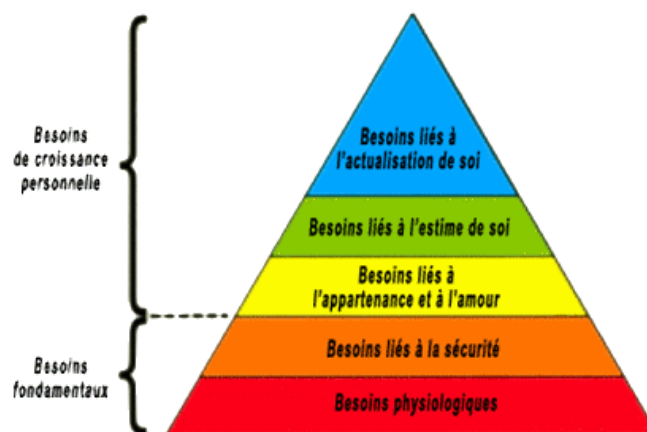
Besoins de croissance personnelle

Besoins fondamentaux

Besoins liés à l'actualisation de soi

Besoins liés à l'estime de soi

Besoins liés à l'appartenance et à l'amour

Besoins liés à la sécurité

Besoins physiologiques